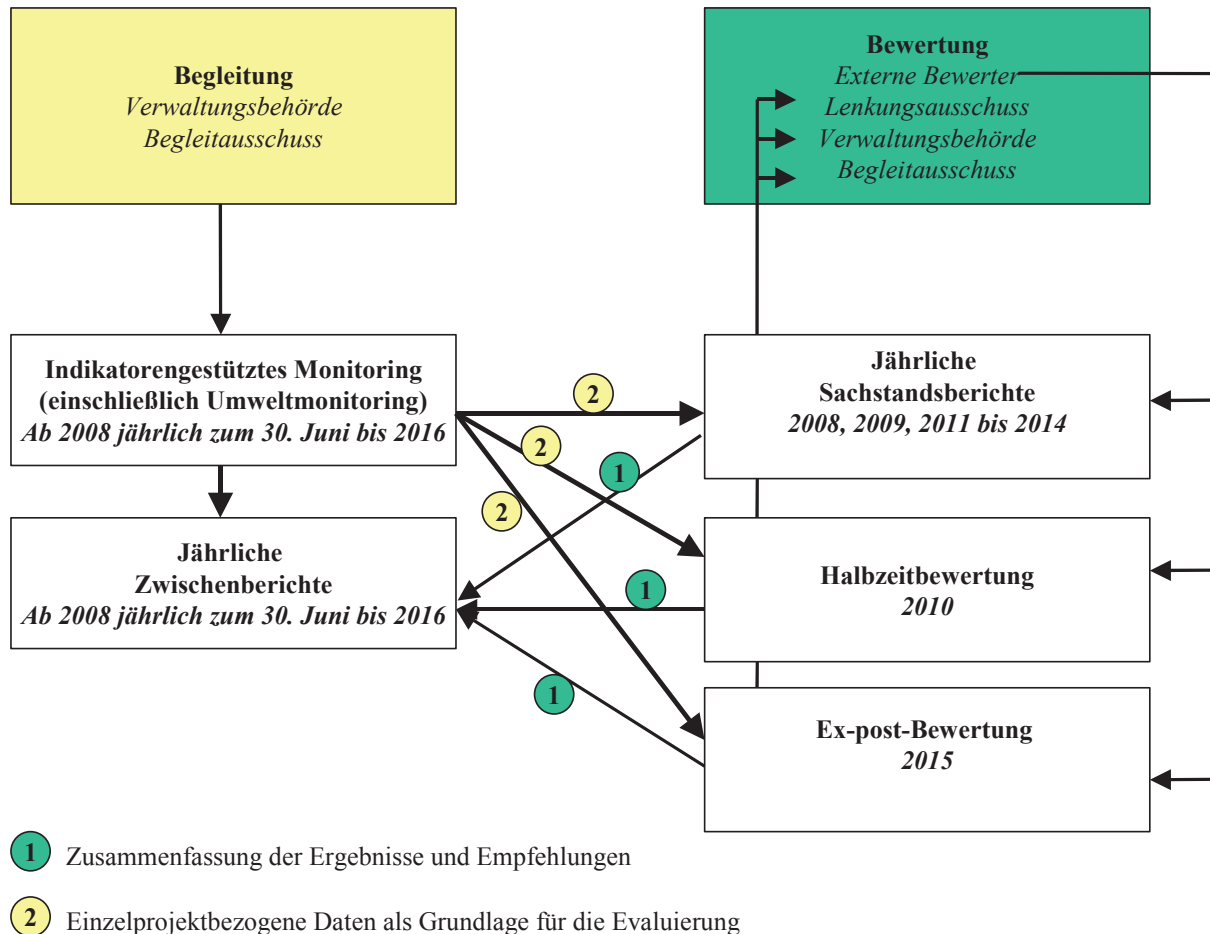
Begleitung
Verwaltungsbehörde
Begleitausschuss

Bewertung
Externe Bewerter
Lenkungsausschuss
Verwaltungsbehörde
Begleitausschuss

Indikatorengestütztes Monitoring
(einschließlich Umweltmonitoring)
Ab 2008 jährlich zum 30. Juni bis 2016

2

2

1

2

Jährliche
Sachstandsberichte
2008, 2009, 2011 bis 2014

Jährliche
Zwischenberichte
Ab 2008 jährlich zum 30. Juni bis 2016

1

Halbzeitbewertung
2010

1

Ex-post-Bewertung
2015

1 Zusammenfassung der Ergebnisse und Empfehlungen

2 Einzelprojektbezogene Daten als Grundlage für die Evaluierung